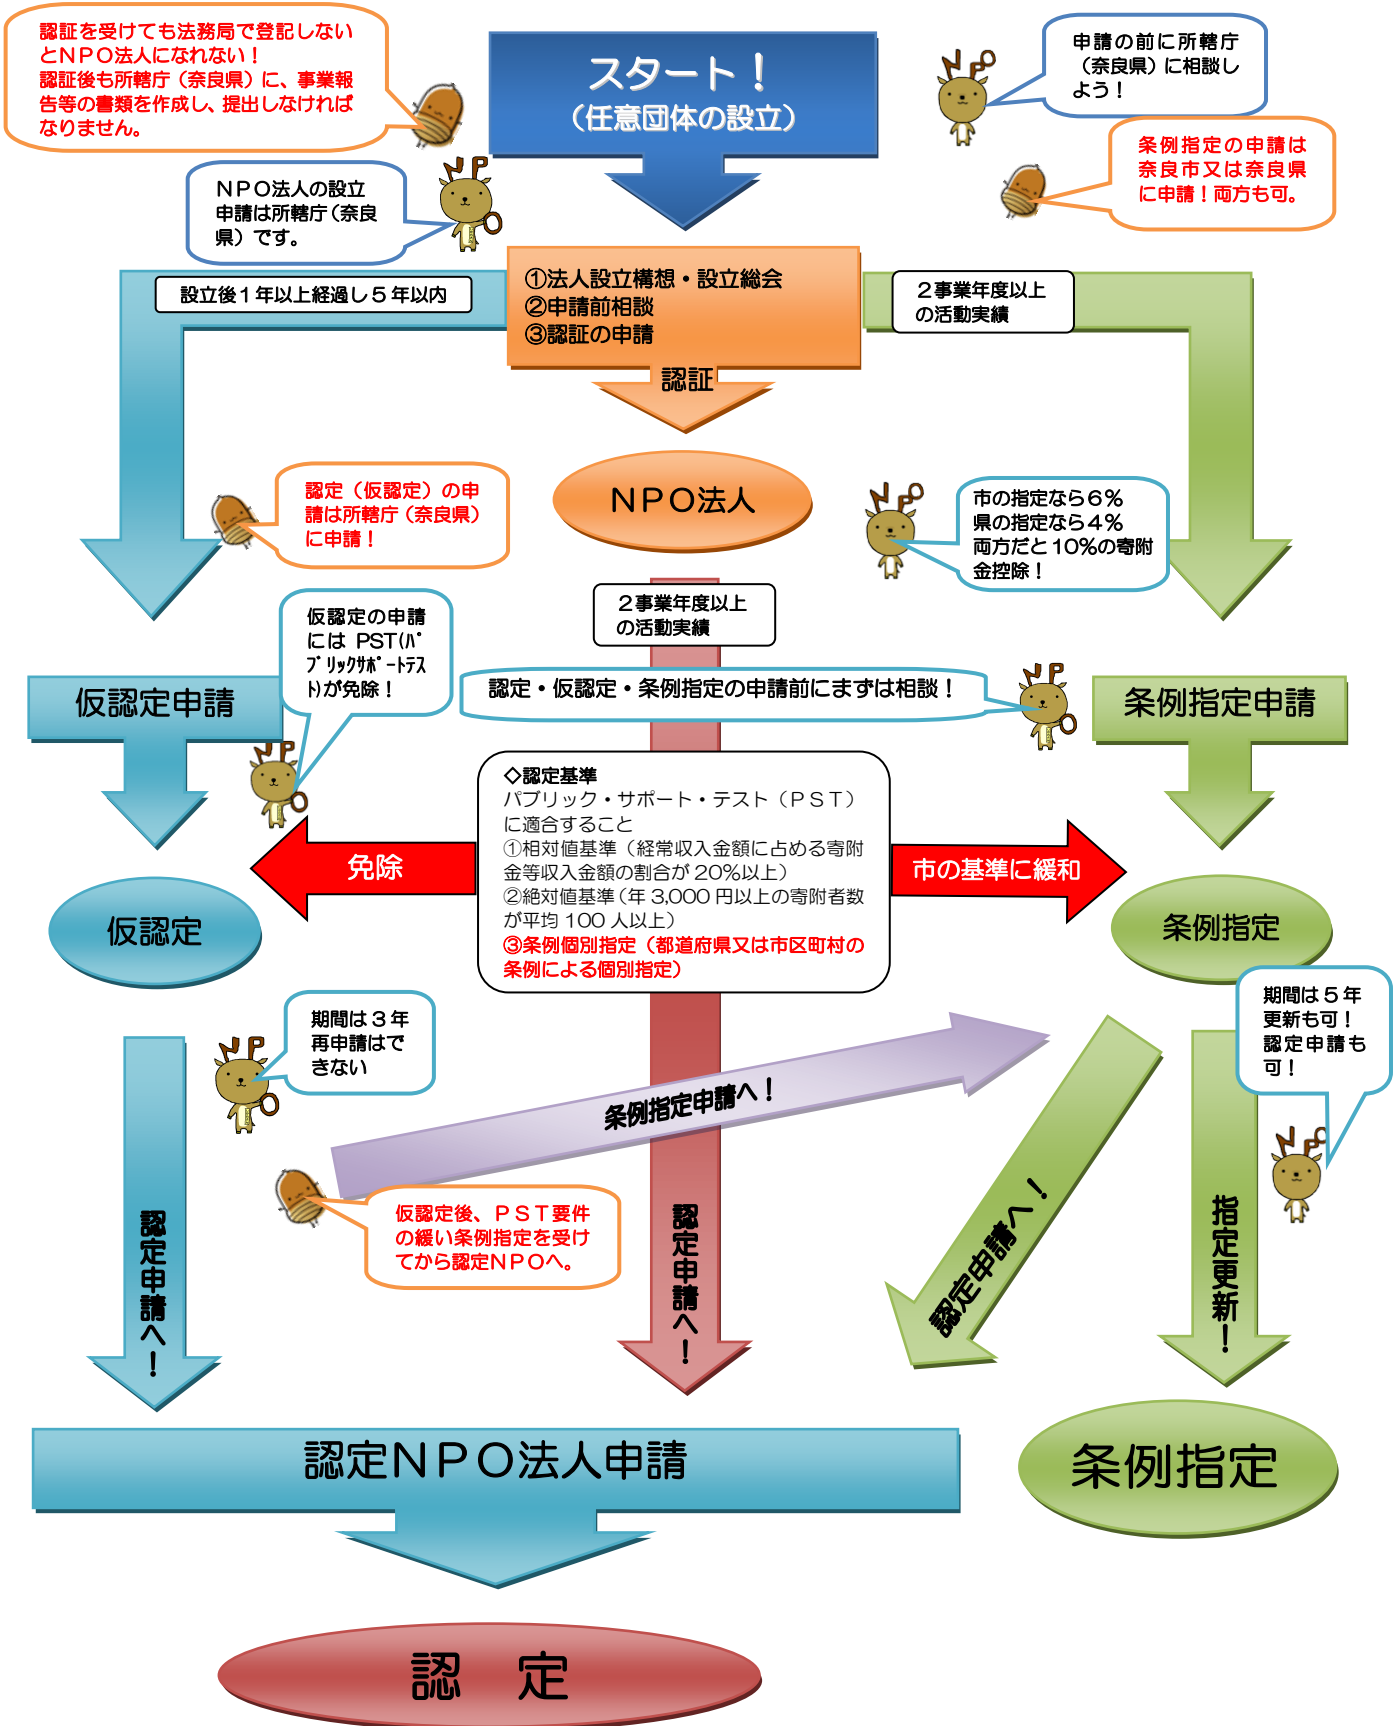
認証を受けても法務局で登記しないとＮＰＯ法人になれない！
認証後も所轄庁（奈良県）に、事業報告等の書類を作成し、提出しなければなりません。

スタート！
（任意団体の設立）

申請の前に所轄庁（奈良県）に相談しよう！

条例指定の申請は奈良市又は奈良県に申請！両方も可。

ＮＰＯ法人の設立申請は所轄庁（奈良県）です。

設立後１年以上経過し５年以内

①法人設立構想・設立総会
②申請前相談
③認証の申請

２事業年度以上の活動実績

認証

ＮＰＯ法人

認定（仮認定）の申請は所轄庁（奈良県）に申請！

市の指定なら６％
県の指定なら４％
両方だと 10%の寄附金控除！

仮認定の申請には PST(ﾊﾟﾌﾞﾘｯｸｻﾎﾟｰﾄﾃｽﾄ)が免除！

２事業年度以上の活動実績

仮認定申請

認定・仮認定・条例指定の申請前にまずは相談！

条例指定申請

◇認定基準
パブリック・サポート・テスト（ＰＳＴ）に適合すること
①相対値基準（経常収入金額に占める寄附金等収入金額の割合が 20%以上）
②絶対値基準（年 3,000 円以上の寄附者数が平均 100 人以上）
③条例個別指定（都道府県又は市区町村の条例による個別指定）

免除

市の基準に緩和

仮認定

条例指定

期間は５年
更新も可！
認定申請も可！

期間は３年
再申請はできない

条例指定申請へ！

認定申請へ！

仮認定後、ＰＳＴ要件の緩い条例指定を受けてから認定ＮＰＯへ。

認定申請へ！

認定申請へ！

指定更新！

認定ＮＰＯ法人申請

条例指定

認　定